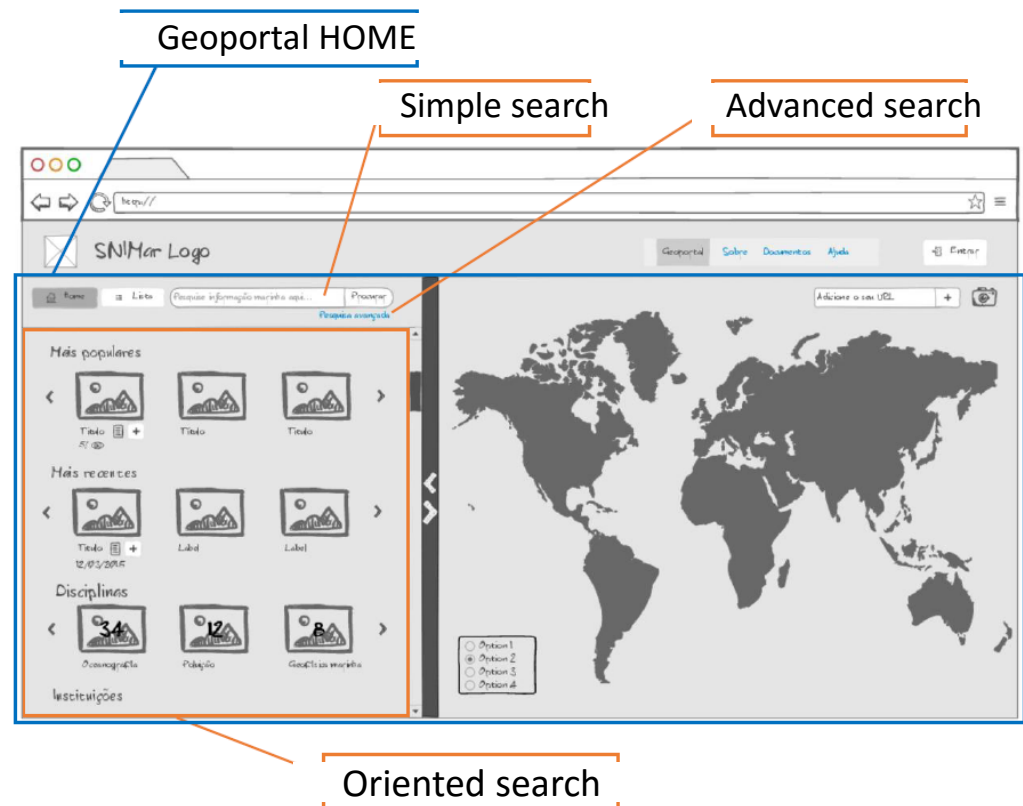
Geoportal HOME

Simple search

Advanced search

http://

SNIMar Logo

Geoportal Sobre Documentos Ajuda

Entrar

Home

Lista

Pesquise informação marinha aqui...

Procurar

Pesquisa avançada

Adicione o seu URL

+

Mais populares

Título

5 

Título

Título

Mais recentes

Título

12/03/2015

Label

Label

Disciplinas

34

12

8

Oceanografia

Poluição

Geofísica marinha

Instituições

Option 1

Option 2

Option 3

Option 4

Oriented search